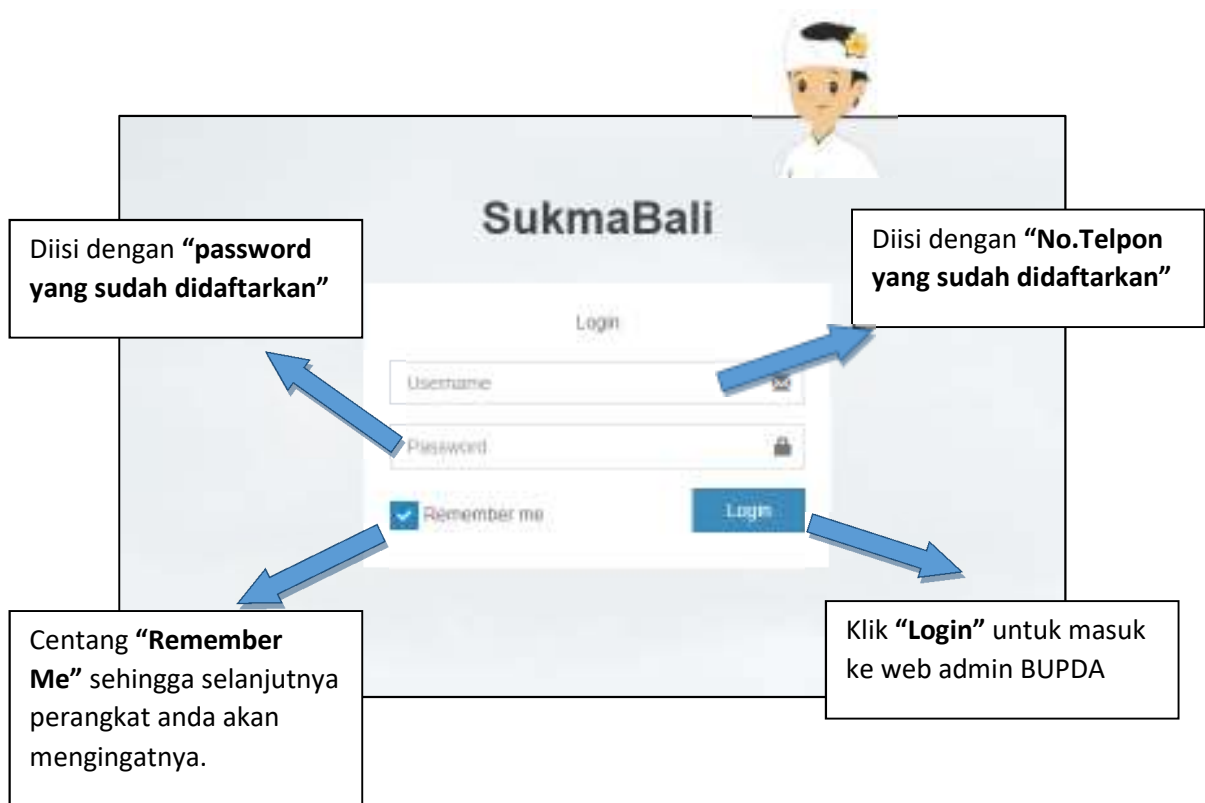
SukmaBali

Diisi dengan **"password yang sudah didaftarkan"**

Diisi dengan **"No.Telpon yang sudah didaftarkan"**

Login

Username

Password

Remember me

Login

Centang **"Remember Me"** sehingga selanjutnya perangkat anda akan mengingatnya.

Klik **"Login"** untuk masuk ke web admin BUPDA